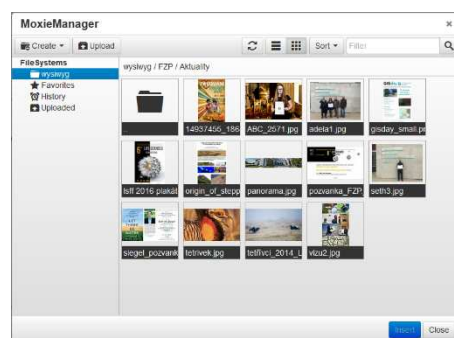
MoxieManager

×

Create ▾ Upload

Sort ▾ Filter

FileSystems
wysiwyg
Favorites
History
Uploaded

wysiwyg / FZP / Aktuality

14937456_186
ABC_2571.jpg
adela1.jpg
gisday_small.p
tsff 2016 plakát
origin_of_stepp
panorama.jpg
pozvanka_FZP
seth3.jpg
siegel_pozvank
tetrivek.jpg
tetřívci_2014_
vizu2.jpg

Insert
Close